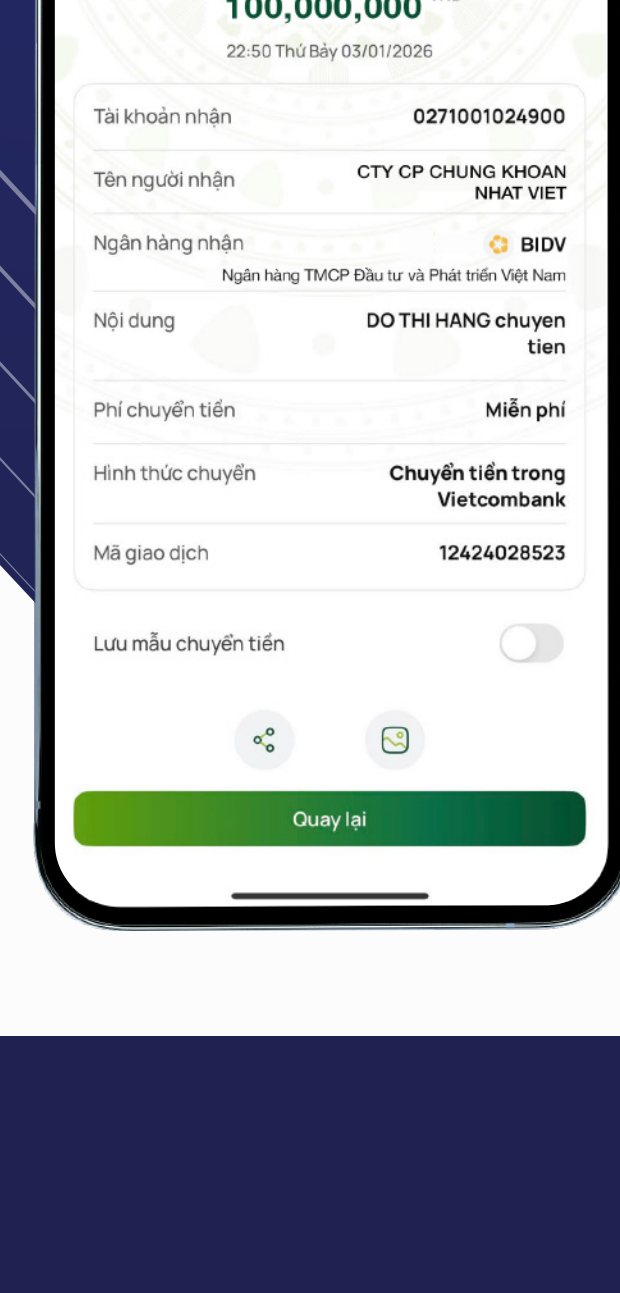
100,000,000 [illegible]

22:50 Thứ Bảy 03/01/2026

Tài khoản nhận 0271001024900

Tên người nhận CTY CP CHUNG KHOAN NHAT VIET

Ngân hàng nhận BIDV
Ngân hàng TMCP Đầu tư và Phát triển Việt Nam

Nội dung DO THI HANG chuyen tien

Phí chuyển tiền Miễn phí

Hình thức chuyển Chuyển tiền trong Vietcombank

Mã giao dịch 12424028523

Lưu mẫu chuyển tiền

Quay lại